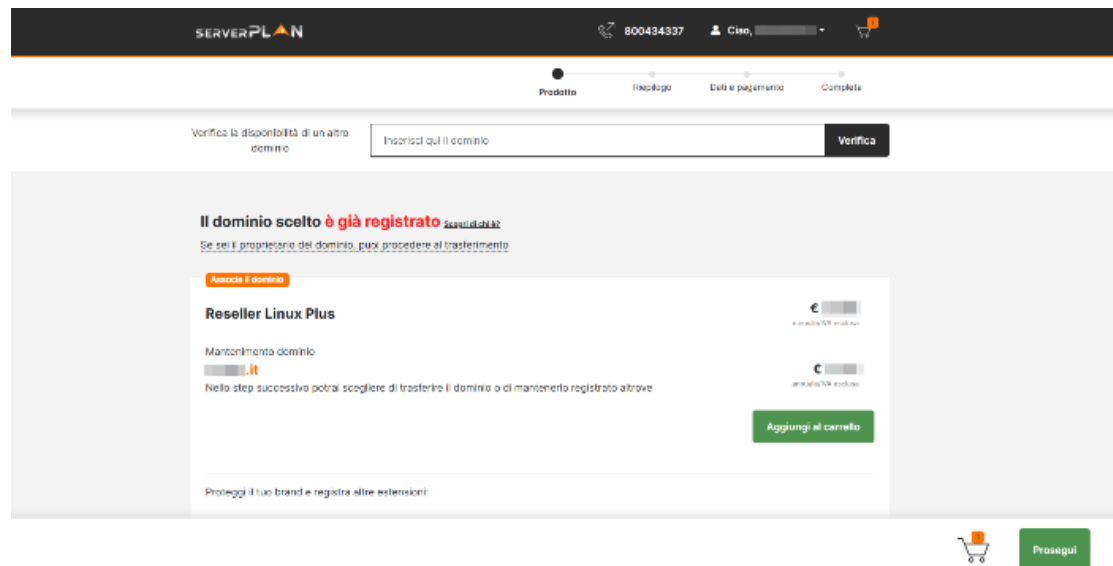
SERVERPLAN

800434337

Ciao, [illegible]

1

Prodotto

Riepilogo

Dati e pagamento

Completa

Verifica la disponibilità di un altro dominio

Inserisci qui il dominio

Verifica

Il dominio scelto è già registrato Scopri di chi è?

Se sei il proprietario del dominio, puoi procedere al trasferimento

Associa il dominio

Reseller Linux Plus

€ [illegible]

annuale/IVA esclusa

Mantenimento dominio

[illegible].it

Nello step successivo potrai scegliere di trasferire il dominio o di mantenerlo registrato altrove

€ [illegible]

annuale/IVA esclusa

Aggiungi al carrello

Proteggi il tuo brand e registra altre estensioni:

1

Prosegui